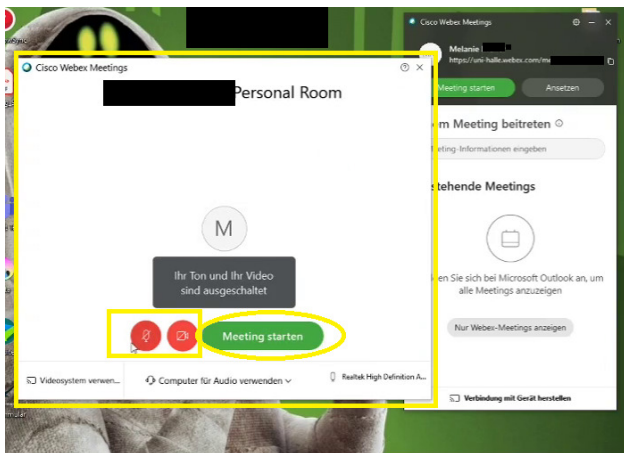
Cisco Webex Meetings
Personal Room
M
Ihr Ton und Ihr Video sind ausgeschaltet
Meeting starten
Videosystem verwen...
Computer für Audio verwenden
Realtek High Definition A...

Cisco Webex Meetings
Melanie
https://uni-halle.webex.com/m
Meeting starten
Ansetzen
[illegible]m Meeting beitreten
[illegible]ting-Informationen eingeben
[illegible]stehende Meetings
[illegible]en Sie sich bei Microsoft Outlook an, um alle Meetings anzuzeigen
Nur Webex-Meetings anzeigen
Verbindung mit Gerät herstellen